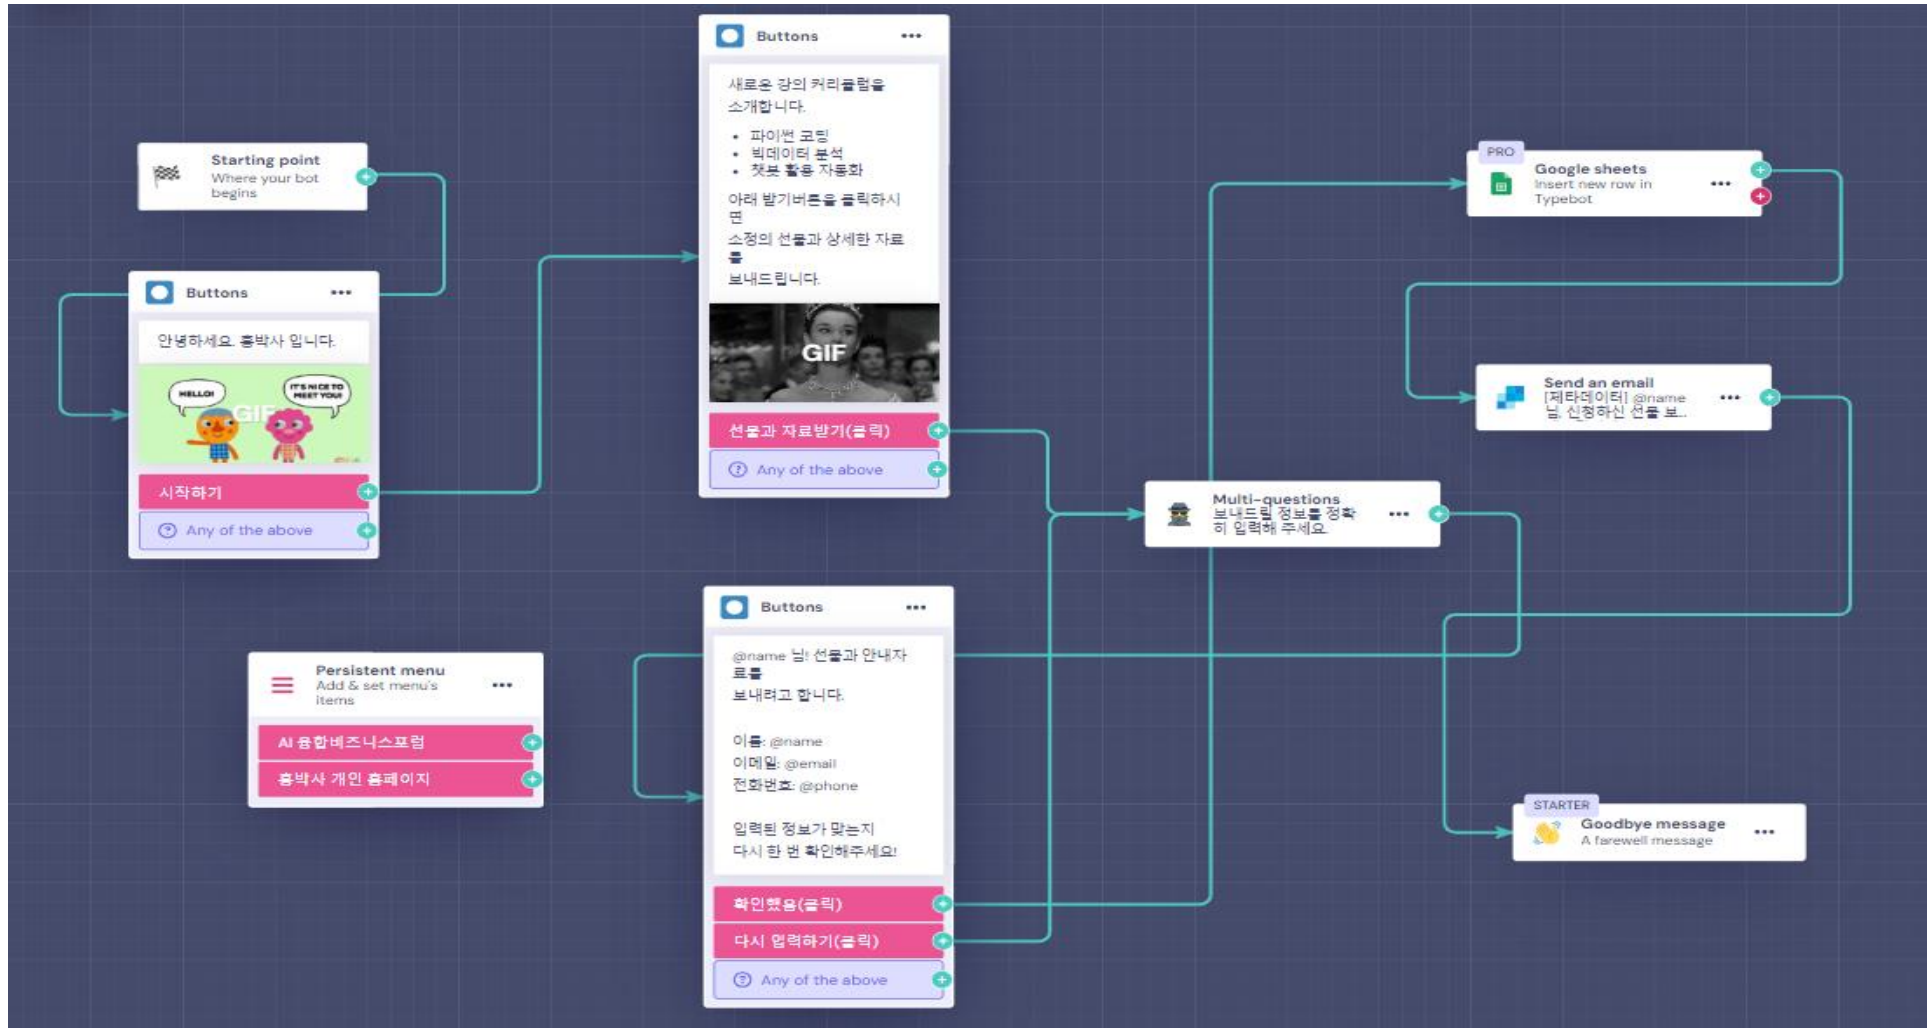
Starting point
Where your bot begins

Buttons •••
안녕하세요. 홍박사 입니다.
HELLO!
IT'S NICE TO MEET YOU!
GIF
시작하기
Any of the above

Persistent menu
Add & set menu's items •••
AI 융합비즈니스포럼
홍박사 개인 홈페이지

Buttons •••
새로운 강의 커리큘럼을 소개합니다.
• 파이썬 코딩
• 빅데이터 분석
• 챗봇 활용 자동화
아래 받기버튼을 클릭하시면
소정의 선물과 상세한 자료를
보내드립니다.
GIF
선물과 자료받기(클릭)
Any of the above

Buttons •••
@name 님! 선물과 안내자료를
보내려고 합니다.

이름: @name
이메일: @email
전화번호: @phone

입력된 정보가 맞는지
다시 한 번 확인해주세요!
확인했음(클릭)
다시 입력하기(클릭)
Any of the above

Multi-questions
보내드릴 정보를 정확히 입력해 주세요. •••

PRO
Google sheets
Insert new row in Typebot •••

Send an email
[제타데이터] @name 님, 신청하신 선물 보... •••

STARTER
Goodbye message
A farewell message •••